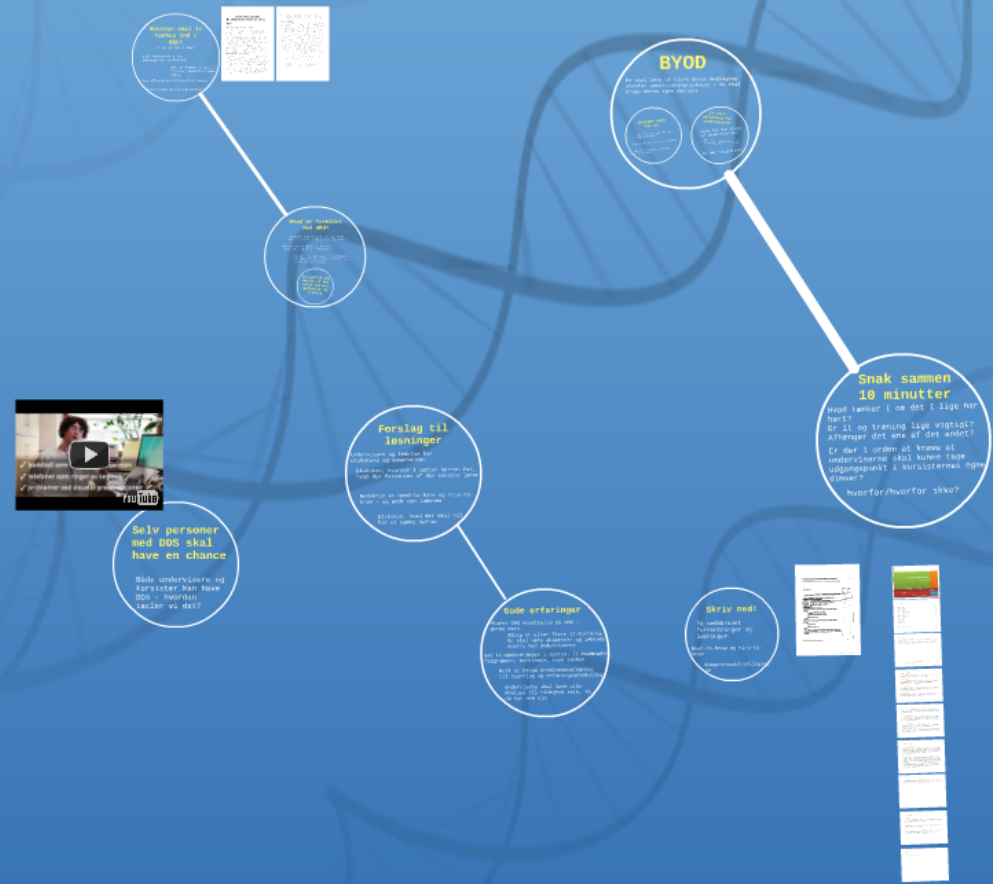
Hvordan skal IT tages ind i VUC?

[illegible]

BYOD

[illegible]

Hvad er forskel med VUC?

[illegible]

Snak sammen 10 minutter

Hvad tænker I om det I lige har hørt?

Er it og træning lige vigtigt? Afhænger det ene af det andet?

Er der i orden at kræve at underviserne skal kunne tage udgangspunkt i kursisternes egne devices?

hvorfor/hvorfor ikke?

Forslag til løsninger

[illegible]

YouTube

Selv personer med DDS skal have en chance

Både undervisere og kursister kan have DDS - hvordan tackler vi det?

Gode erfaringer

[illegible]

Skriv med!

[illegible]